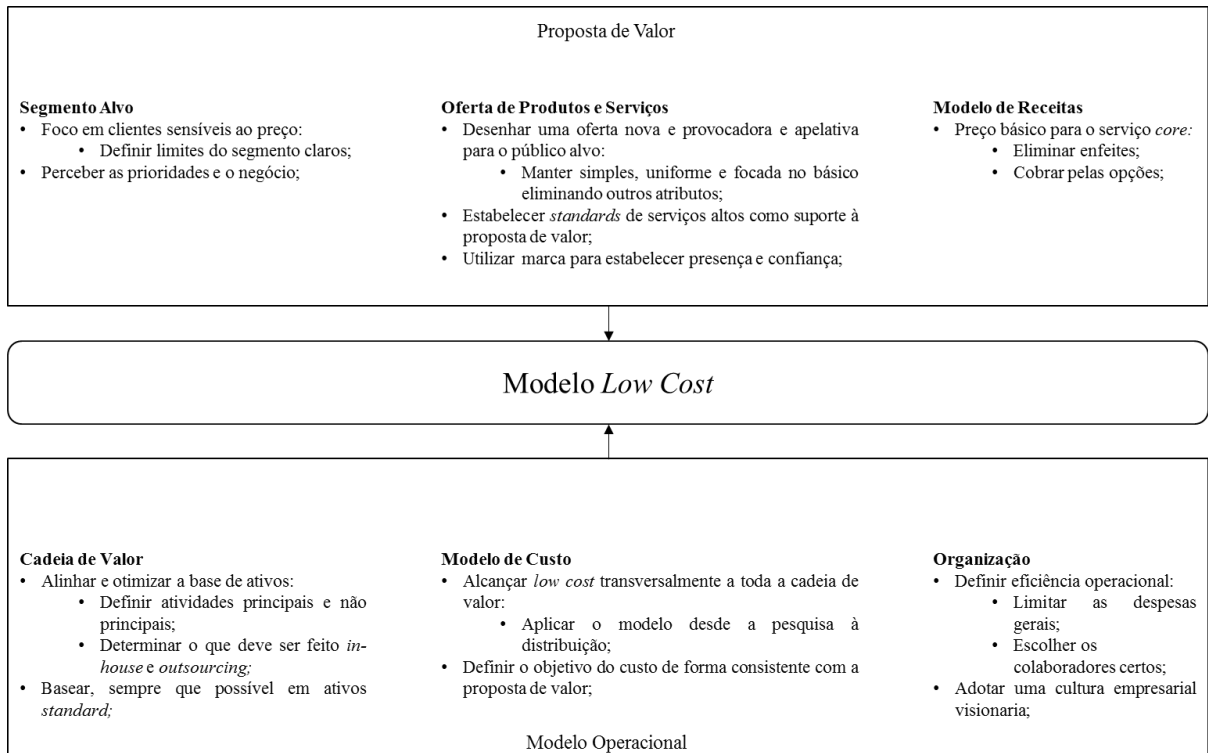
Proposta de Valor

**Segmento Alvo**
• Foco em clientes sensíveis ao preço:
  • Definir limites do segmento claros;
• Perceber as prioridades e o negócio;

**Oferta de Produtos e Serviços**
• Desenhar uma oferta nova e provocadora e apelativa para o público alvo:
  • Manter simples, uniforme e focada no básico eliminando outros atributos;
• Estabelecer *standards* de serviços altos como suporte à proposta de valor;
• Utilizar marca para estabelecer presença e confiança;

**Modelo de Receitas**
• Preço básico para o serviço *core:*
  • Eliminar enfeites;
  • Cobrar pelas opções;

Modelo *Low Cost*

**Cadeia de Valor**
• Alinhar e otimizar a base de ativos:
  • Definir atividades principais e não principais;
  • Determinar o que deve ser feito *in-house* e *outsourcing;*
• Basear, sempre que possível em ativos *standard;*

**Modelo de Custo**
• Alcançar *low cost* transversalmente a toda a cadeia de valor:
  • Aplicar o modelo desde a pesquisa à distribuição;
• Definir o objetivo do custo de forma consistente com a proposta de valor;

**Organização**
• Definir eficiência operacional:
  • Limitar as despesas gerais;
  • Escolher os colaboradores certos;
• Adotar uma cultura empresarial visionaria;

Modelo Operacional